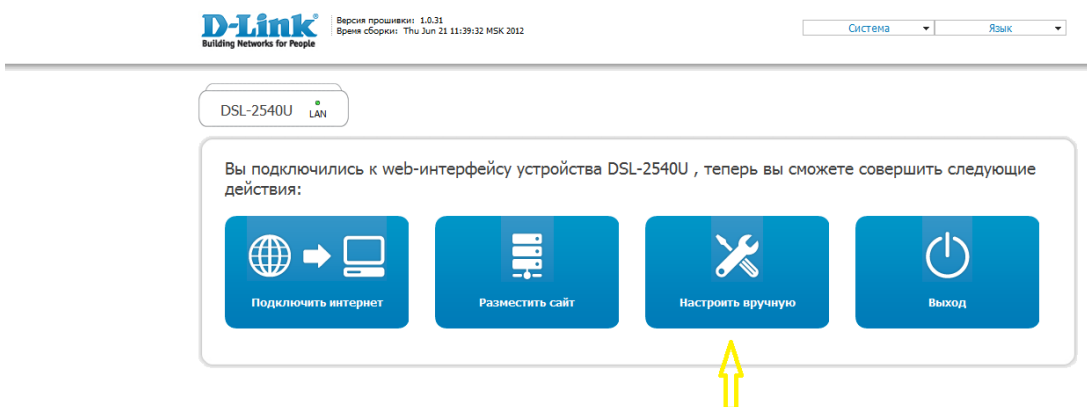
D-Link®
Building Networks for People

Версия прошивки: 1.0.31
Время сборки: Thu Jun 21 11:39:32 MSK 2012

Система
Язык

DSL-2540U LAN

Вы подключились к web-интерфейсу устройства DSL-2540U , теперь вы сможете совершить следующие действия:

Подключить интернет

Разместить сайт

Настроить вручную

Выход